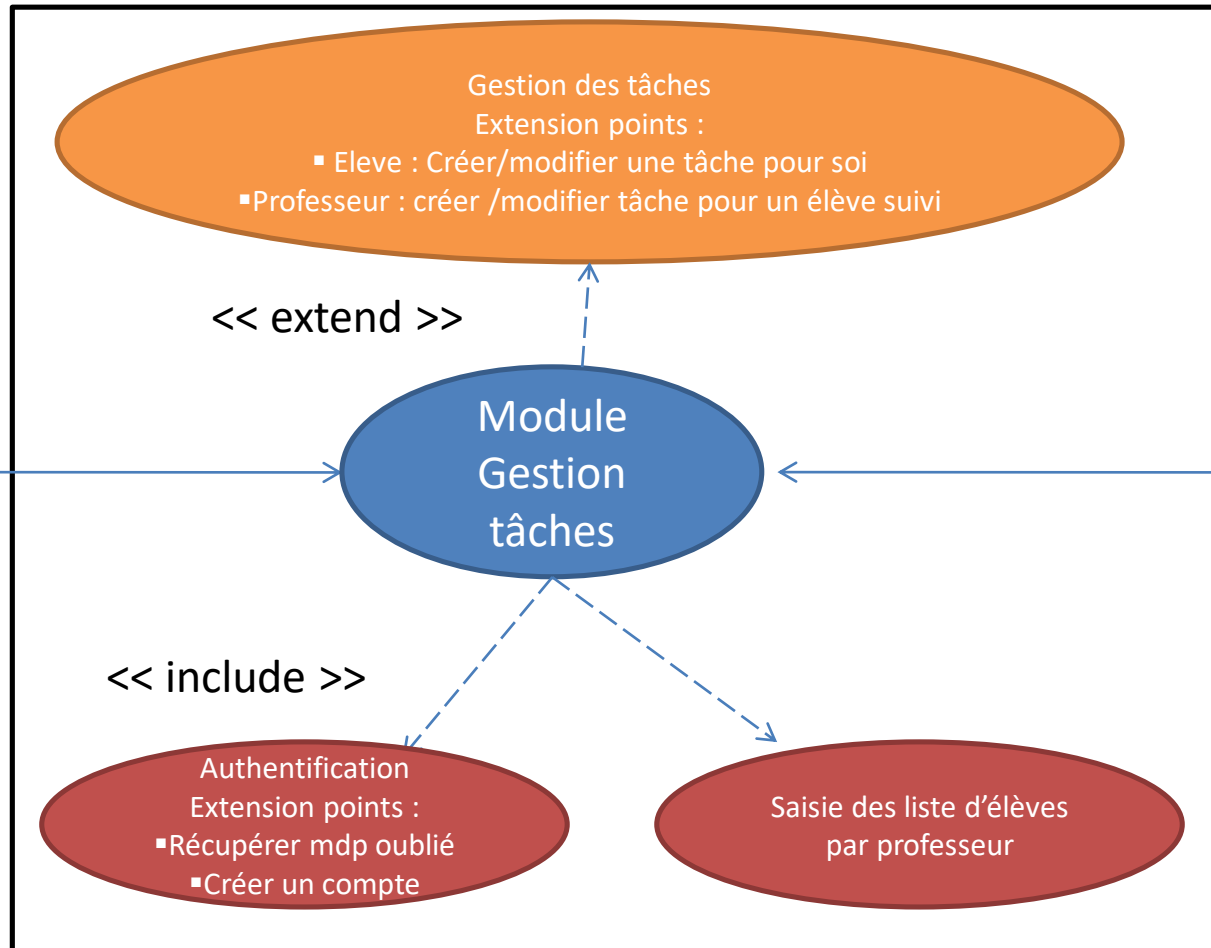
Gestion des tâches
Extension points :
▪ Eleve : Créer/modifier une tâche pour soi
▪Professeur : créer /modifier tâche pour un élève suivi

<< extend >>

Module Gestion tâches

<< include >>

Authentification
Extension points :
▪Récupérer mdp oublié
▪Créer un compte

Saisie des liste d'élèves par professeur